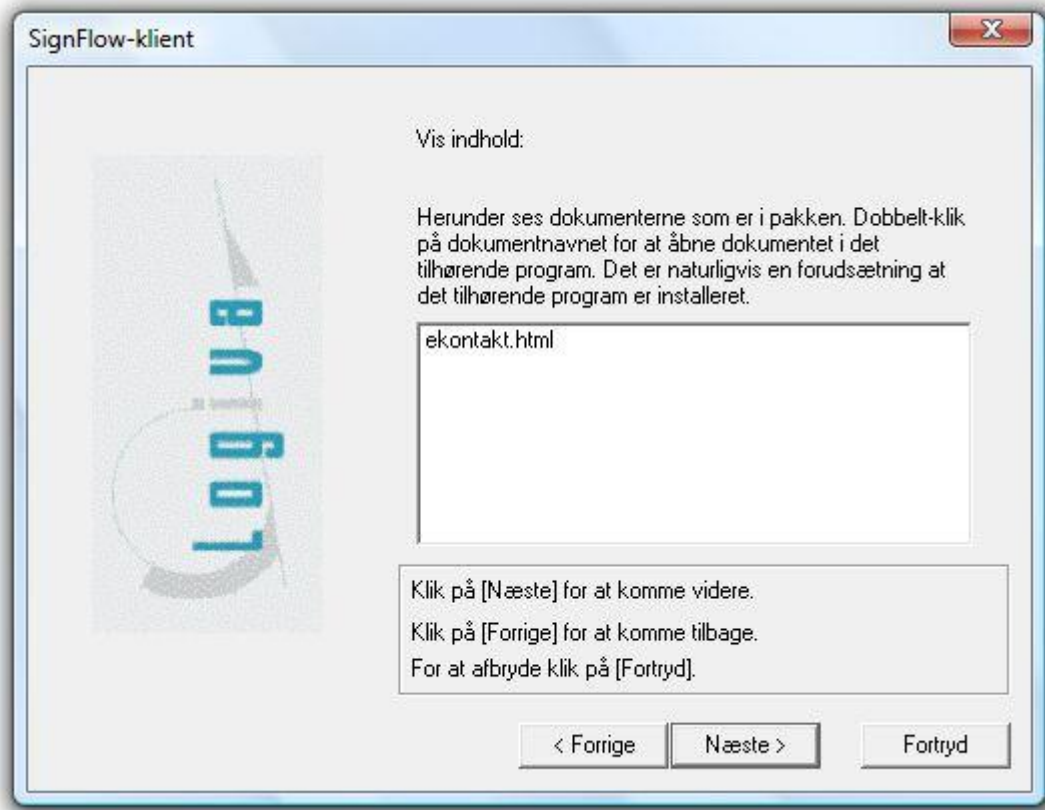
SignFlow-klient

Logua

Vis indhold:

Herunder ses dokumenterne som er i pakken. Dobbelt-klik på dokumentnavnet for at åbne dokumentet i det tilhørende program. Det er naturligvis en forudsætning at det tilhørende program er installeret.

ekontakt.html

Klik på [Næste] for at komme videre.

Klik på [Forrige] for at komme tilbage.

For at afbryde klik på [Fortryd].

< Forrige

Næste >

Fortryd